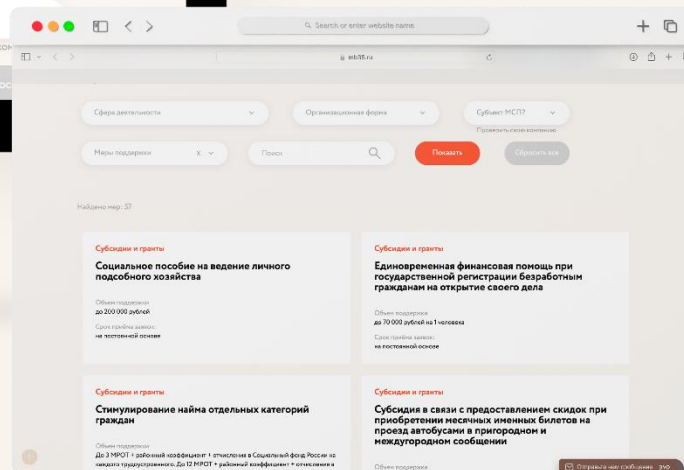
Search or enter website name

mb35.ru

Сфера деятельности

Организационная форма

Субъект МСП?

Проверить свою компанию

Меры поддержки

Поиск

Показать

Сбросить все

Найдено мер: 37

Субсидии и гранты

Социальное пособие на ведение личного подсобного хозяйства

Объем поддержки:
до 200 000 рублей

Срок приёма заявок:
на постоянной основе

Субсидии и гранты

Единовременная финансовая помощь при государственной регистрации безработным гражданам на открытие своего дела

Объем поддержки:
до 70 000 рублей на 1 человека

Срок приёма заявок:
на постоянной основе

Субсидии и гранты

Стимулирование найма отдельных категорий граждан

Объем поддержки:
До 3 МРОТ + районный коэффициент + отчисления в Социальный фонд России на каждого трудоустроенного. До 12 МРОТ + районный коэффициент + отчисления в

Субсидии и гранты

Субсидия в связи с предоставлением скидок при приобретении месячных именных билетов на проезд автобусами в пригородном и междугородном сообщении

Объем поддержки

Отправьте нам сообщение